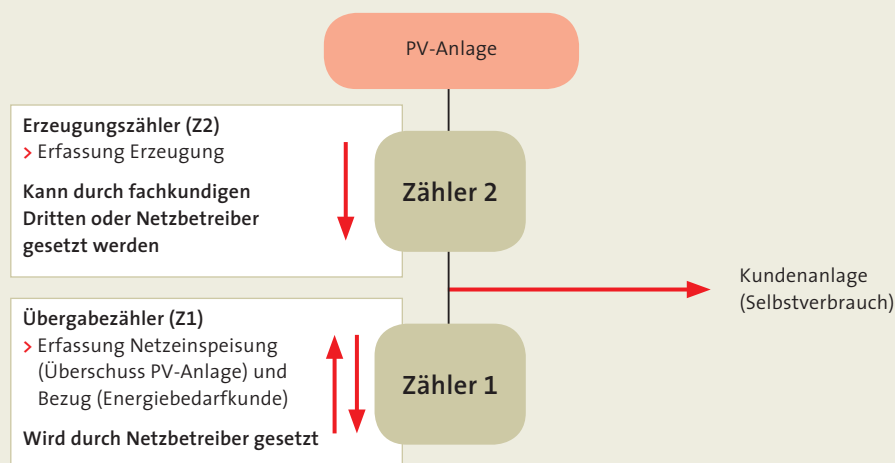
PV-Anlage

Erzeugungszähler (Z2)
> Erfassung Erzeugung

Kann durch fachkundigen Dritten oder Netzbetreiber gesetzt werden

Zähler 2

Kundenanlage (Selbstverbrauch)

Übergabezähler (Z1)
> Erfassung Netzeinspeisung (Überschuss PV-Anlage) und Bezug (Energiebedarfkunde)

Wird durch Netzbetreiber gesetzt

Zähler 1